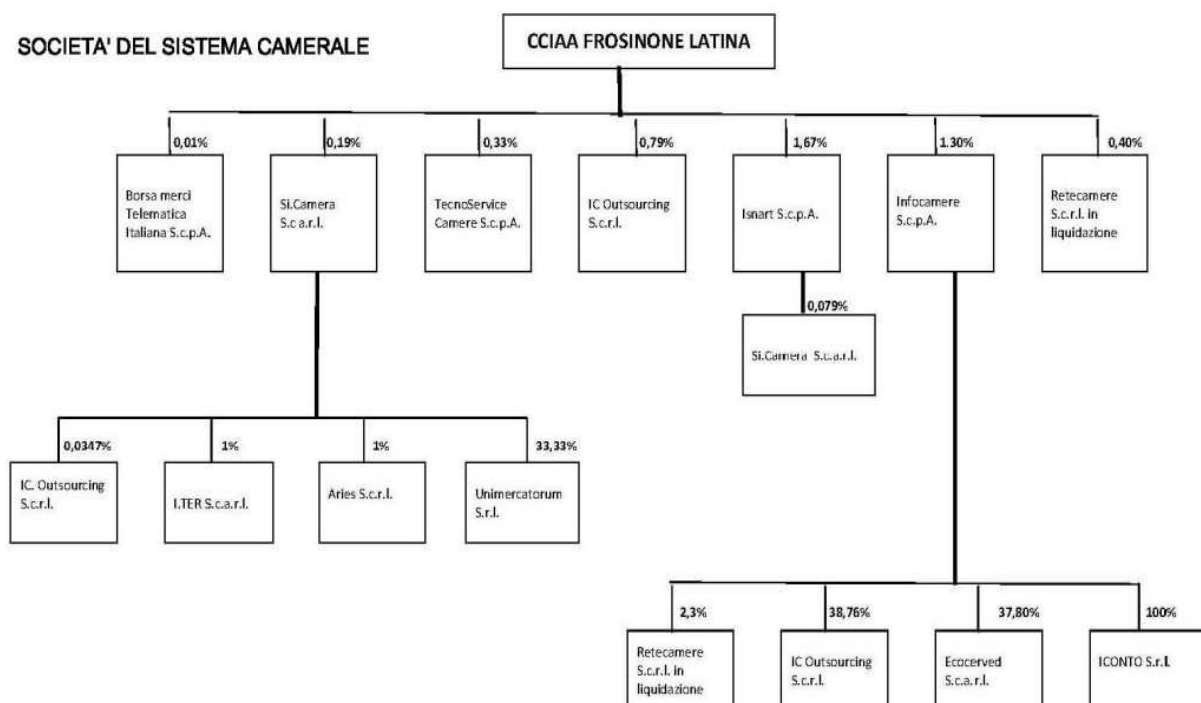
SOCIETA' DEL SISTEMA CAMERALE

CCIAA FROSINONE LATINA

0,01%

Borsa merci Telematica Italiana S.c.p.A.

0,19%

Si.Camera S.c a.r.l.

0,33%

TecnoService Camere S.c.p.A.

0,79%

IC Outsourcing S.c.r.l.

1,67%

Isnart S.c.p.A.

1.30%

Infocamere S.c.p.A.

0,40%

Retecamere S.c.r.l. in liquidazione

0,079%

Si.Camera S.c.a.r.l.

0,0347%

IC. Outsourcing S.c.r.l.

1%

I.TER S.c.a.r.l.

1%

Aries S.c.r.l.

33,33%

Unimercatorum S.r.l.

2,3%

Retecamere S.c.r.l. in liquidazione

38,76%

IC Outsourcing S.c.r.l.

37,80%

Ecocerved S.c.a.r.l.

100%

ICONTO S.r.l.